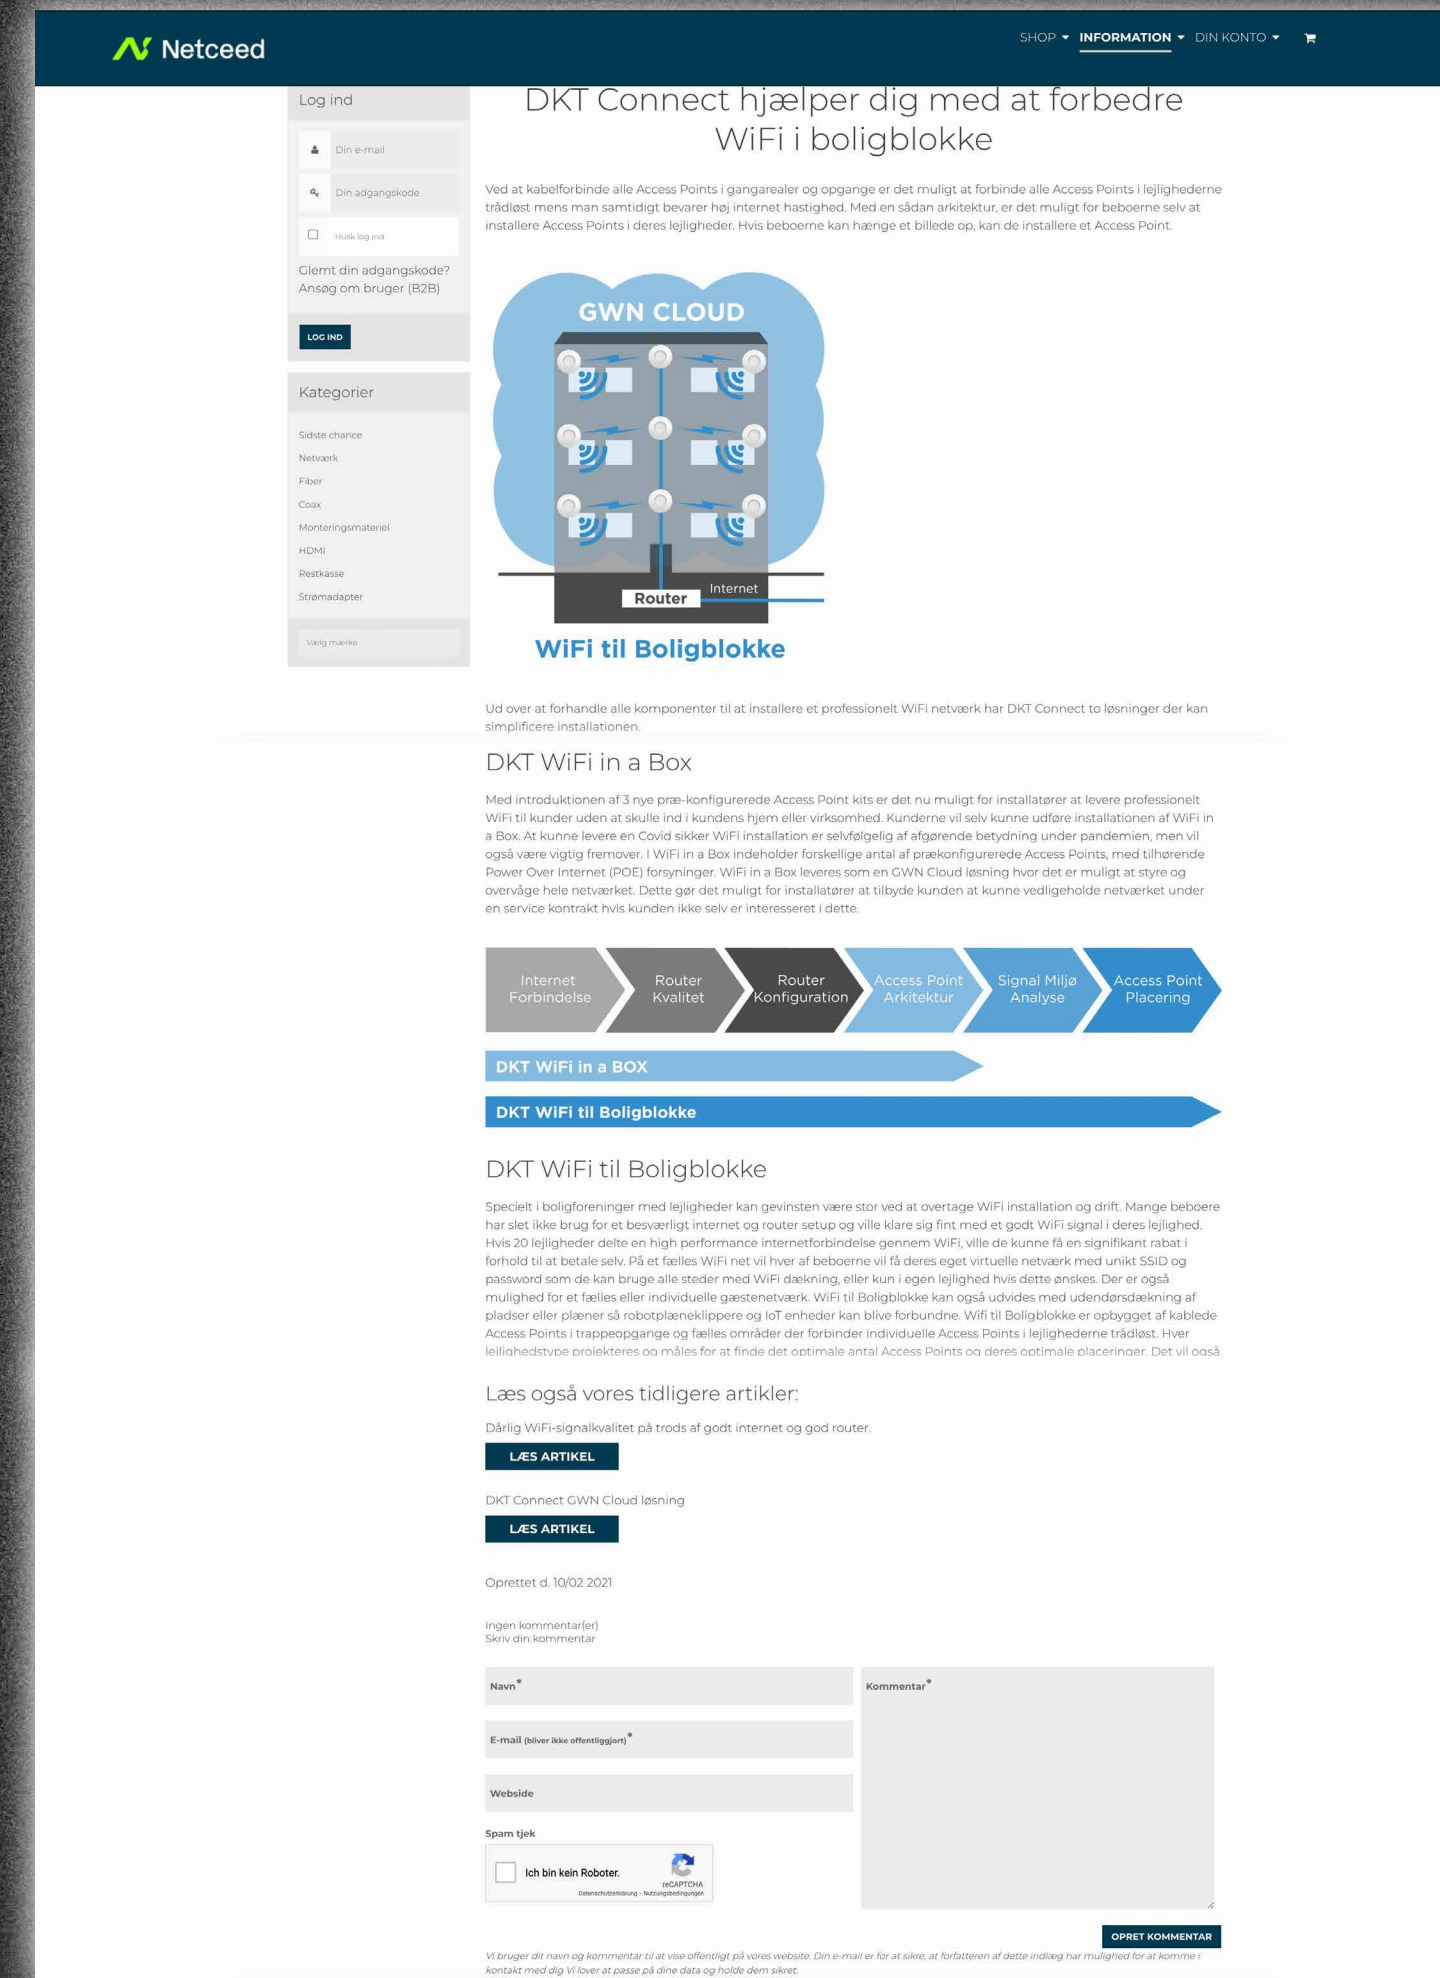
Netceed

SHOP ▾ INFORMATION ▾ DIN KONTO ▾

Log ind

Din e-mail

Din adgangskode

Husk log ind

Glemt din adgangskode?
Ansøg om bruger (B2B)

LOG IND

Kategorier

Sidste chance
Netværk
Fiber
Coax
Monteringsmateriel
HDMI
Restkasse
Strømadapter

Vælg mærke

DKT Connect hjælper dig med at forbedre WiFi i boligblokke

Ved at kabelforbinde alle Access Points i gangarealer og opgange er det muligt at forbinde alle Access Points i lejlighederne trådløst mens man samtidigt bevarer høj internet hastighed. Med en sådan arkitektur, er det muligt for beboerne selv at installere Access Points i deres lejligheder. Hvis beboerne kan hænge et billede op, kan de installere et Access Point.

GWN CLOUD

Internet

Router

WiFi til Boligblokke

Ud over at forhandle alle komponenter til at installere et professionelt WiFi netværk har DKT Connect to løsninger der kan simplificere installationen.

DKT WiFi in a Box

Med introduktionen af 3 nye præ-konfigurerede Access Point kits er det nu muligt for installatører at levere professionelt WiFi til kunder uden at skulle ind i kundens hjem eller virksomhed. Kunderne vil selv kunne udføre installationen af WiFi in a Box. At kunne levere en Covid sikker WiFi installation er selvfølgelig af afgørende betydning under pandemien, men vil også være vigtig fremover. I WiFi in a Box indeholder forskellige antal af prækonfigurerede Access Points, med tilhørende Power Over Internet (POE) forsyninger. WiFi in a Box leveres som en GWN Cloud løsning hvor det er muligt at styre og overvåge hele netværket. Dette gør det muligt for installatører at tilbyde kunden at kunne vedligeholde netværket under en service kontrakt hvis kunden ikke selv er interesseret i dette.

Internet Forbindelse
Router Kvalitet
Router Konfiguration
Access Point Arkitektur
Signal Miljø Analyse
Access Point Placering

DKT WiFi in a BOX

DKT WiFi til Boligblokke

DKT WiFi til Boligblokke

Specielt i boligforeninger med lejligheder kan gevinsten være stor ved at overtage WiFi installation og drift. Mange beboere har slet ikke brug for et besværligt internet og router setup og ville klare sig fint med et godt WiFi signal i deres lejlighed. Hvis 20 lejligheder delte en high performance internetforbindelse gennem WiFi, ville de kunne få en signifikant rabat i forhold til at betale selv. På et fælles WiFi net vil hver af beboerne vil få deres eget virtuelle netværk med unikt SSID og password som de kan bruge alle steder med WiFi dækning, eller kun i egen lejlighed hvis dette ønskes. Der er også mulighed for et fælles eller individuelle gæstenetværk. WiFi til Boligblokke kan også udvides med udendørsdækning af pladser eller plæner så robotplæneklippere og IoT enheder kan blive forbundne. Wifi til Boligblokke er opbygget af kablede Access Points i trappeopgange og fælles områder der forbinder individuelle Access Points i lejlighederne trådløst. Hver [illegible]

Læs også vores tidligere artikler:

Dårlig WiFi-signalkvalitet på trods af godt internet og god router.

LÆS ARTIKEL

DKT Connect GWN Cloud løsning

LÆS ARTIKEL

Oprettet d. 10/02 2021

Ingen kommentar(er)
Skriv din kommentar

Navn*

E-mail (bliver ikke offentliggjort)*

Webside

Spam tjek

Ich bin kein Roboter.
reCAPTCHA
Datenschutzerklärung - Nutzungsbedingungen

Kommentar*

OPRET KOMMENTAR

Vi bruger dit navn og kommentar til at vise offentligt på vores website. Din e-mail er for at sikre, at forfatteren af dette indlæg har mulighed for at komme i kontakt med dig Vi lover at passe på dine data og holde dem sikret.